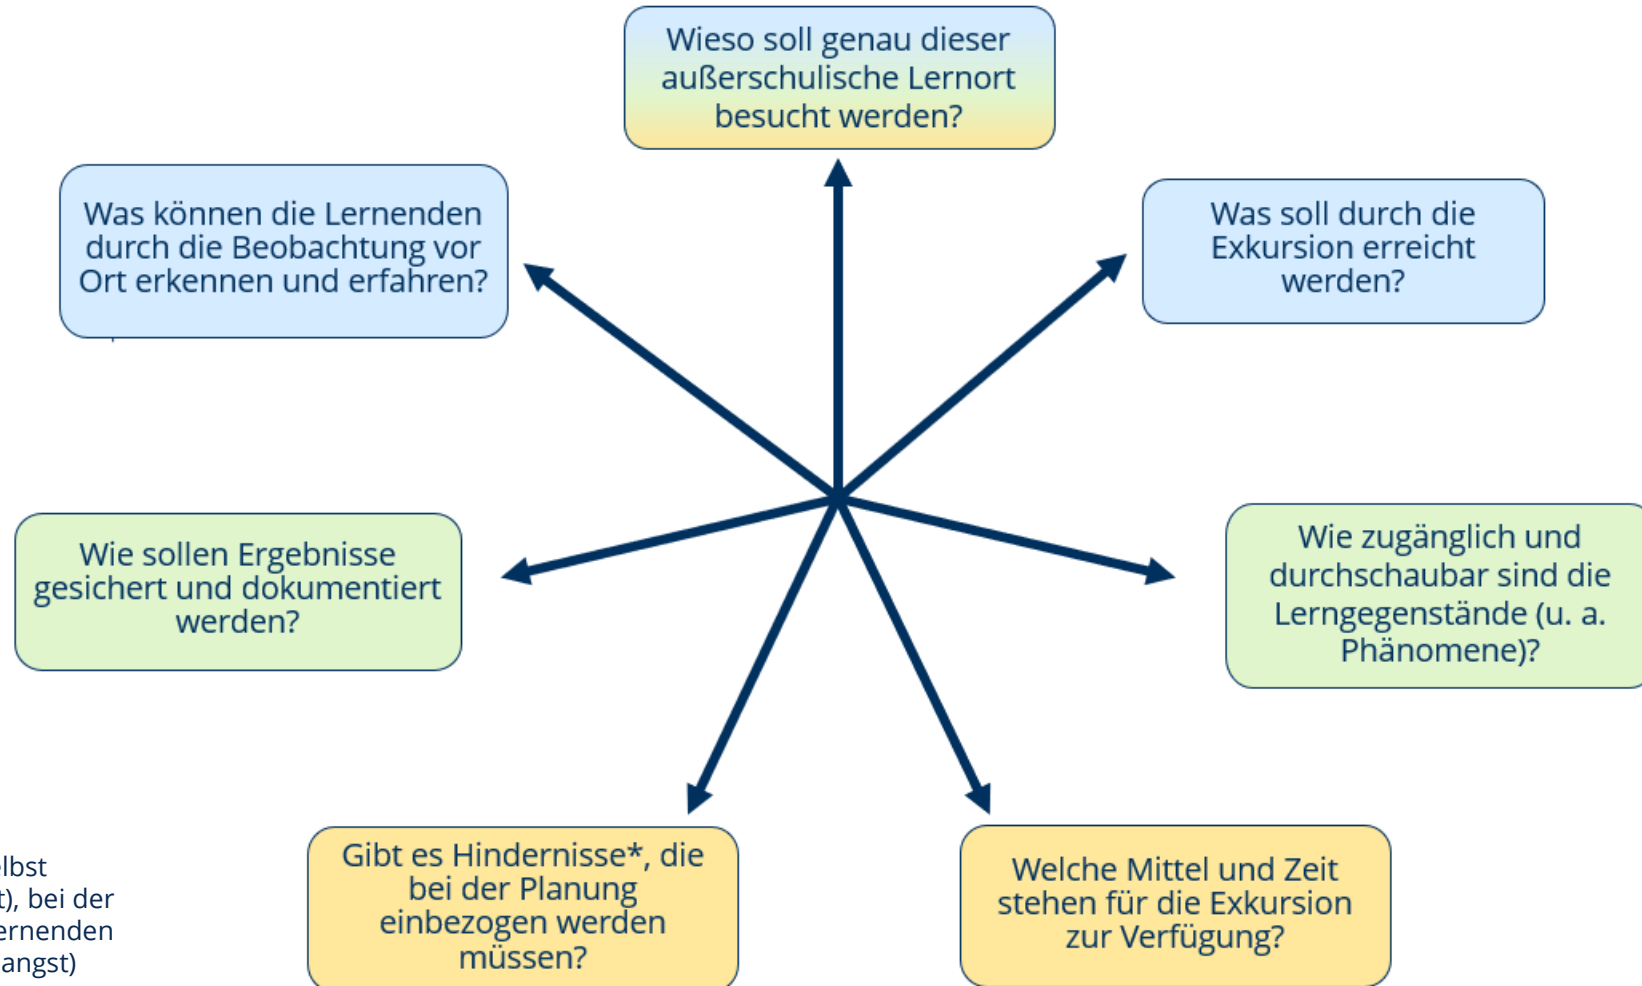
Wieso soll genau dieser außerschulische Lernort besucht werden?

Was können die Lernenden durch die Beobachtung vor Ort erkennen und erfahren?

Was soll durch die Exkursion erreicht werden?

Wie sollen Ergebnisse gesichert und dokumentiert werden?

Wie zugänglich und durchschaubar sind die Lerngegenstände (u. a. Phänomene)?

Gibt es Hindernisse*, die bei der Planung einbezogen werden müssen?

Welche Mittel und Zeit stehen für die Exkursion zur Verfügung?

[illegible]lbst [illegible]t), bei der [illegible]ernenden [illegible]angst)